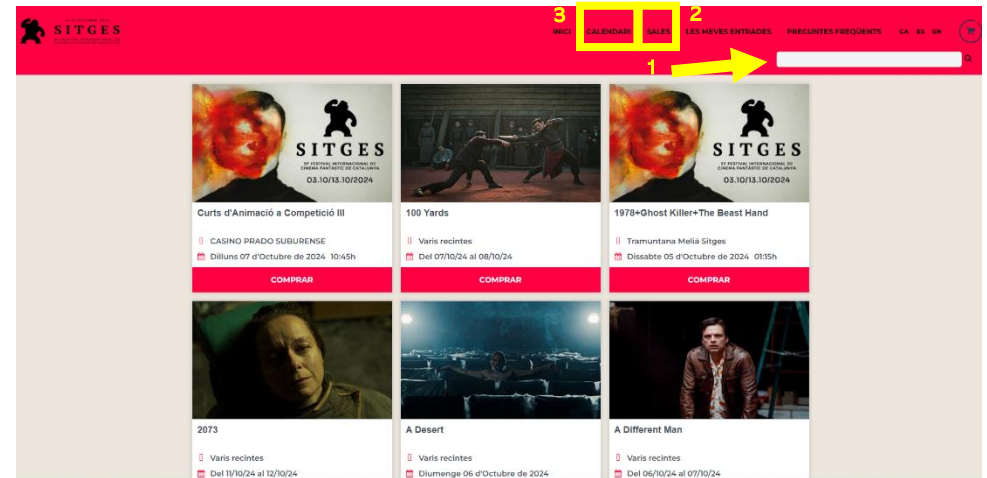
SITGES

INICI CALENDARI SALES LES MEVES ENTRADES PREGUNTES FREQÜENTS CA ES EN

3 2 1

SITGES
57 FESTIVAL INTERNACIONAL DE CINEMA FANTÀSTIC DE CATALUNYA
03.10/13.10/2024

Curts d'Animació a Competició III

CASINO PRADO SUBURENSE

Dilluns 07 d'Octubre de 2024 10:45h

COMPRAR

100 Yards

Varis recintes

Del 07/10/24 al 08/10/24

COMPRAR

SITGES
57 FESTIVAL INTERNACIONAL DE CINEMA FANTÀSTIC DE CATALUNYA
03.10/13.10/2024

1978+Ghost Killer+The Beast Hand

Tramuntana Meliá Sitges

Dissabte 05 d'Octubre de 2024 01:15h

COMPRAR

2073

Varis recintes

Del 11/10/24 al 12/10/24

A Desert

Varis recintes

Diumenge 06 d'Octubre de 2024

A Different Man

Varis recintes

Del 06/10/24 al 07/10/24